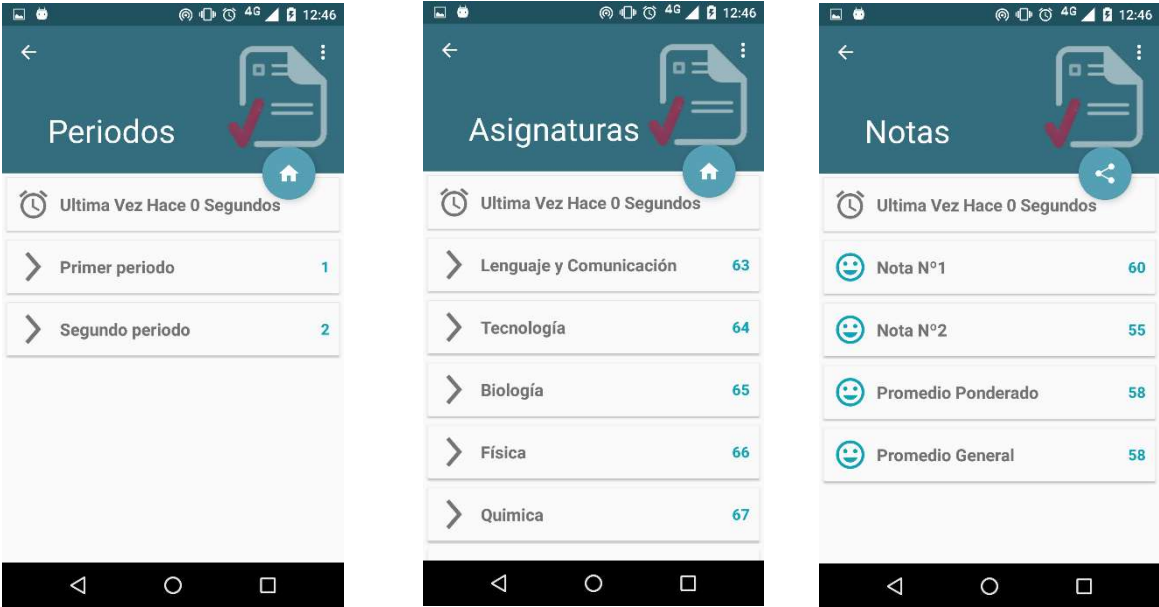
4G 12:46

Periodos

Ultima Vez Hace 0 Segundos

Primer periodo 1

Segundo periodo 2

4G 12:46

Asignaturas

Ultima Vez Hace 0 Segundos

Lenguaje y Comunicación 63

Tecnología 64

Biología 65

Física 66

Quimica 67

4G 12:46

Notas

Ultima Vez Hace 0 Segundos

Nota Nº1 60

Nota Nº2 55

Promedio Ponderado 58

Promedio General 58